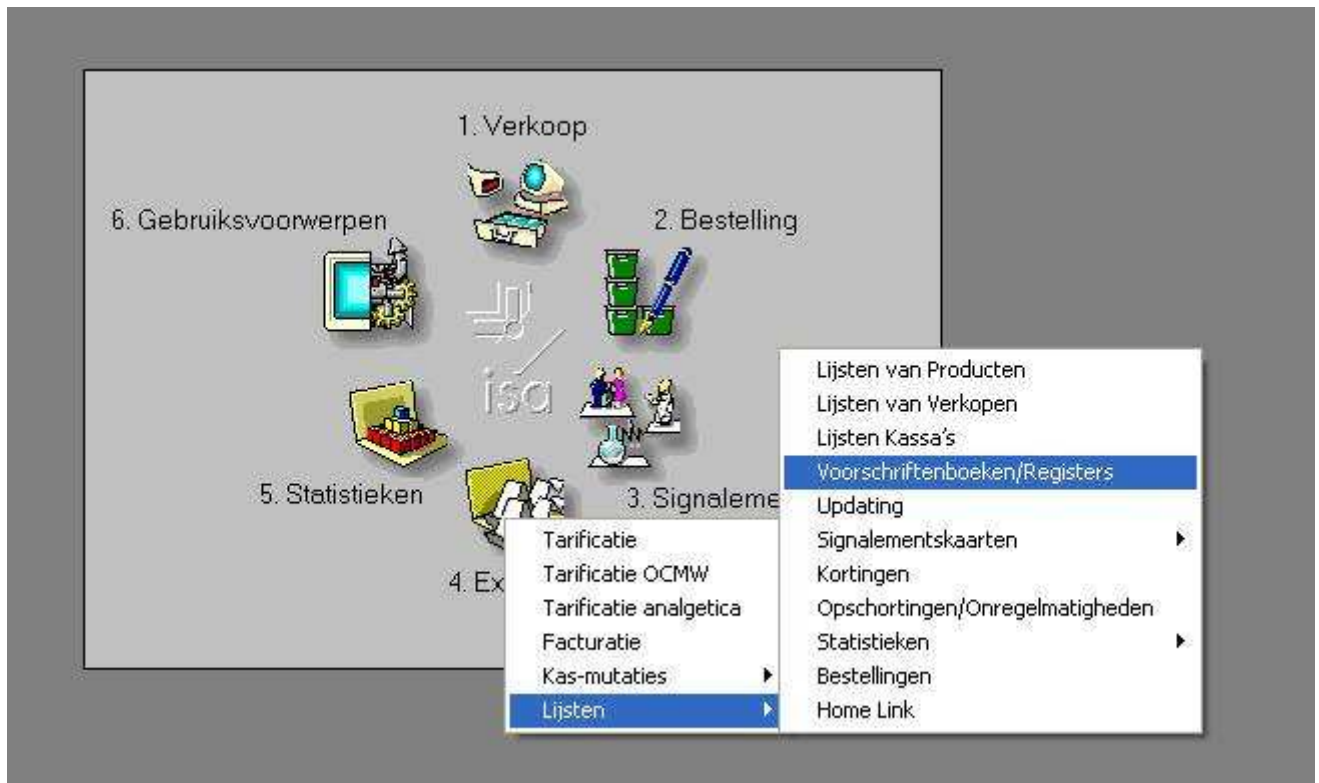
1. Verkoop

6. Gebruiksvoorwerpen

2. Bestelling

isa

5. Statistieken

3. Signaleme

4. Ex

Tarificatie
Tarificatie OCMW
Tarificatie analgetica
Facturatie
Kas-mutaties
Lijsten

Lijsten van Producten
Lijsten van Verkopen
Lijsten Kassa's
Voorschriftenboeken/Registers
Updating
Signalementskaarten
Kortingen
Opschortingen/Onregelmatigheden
Statistieken
Bestellingen
Home Link